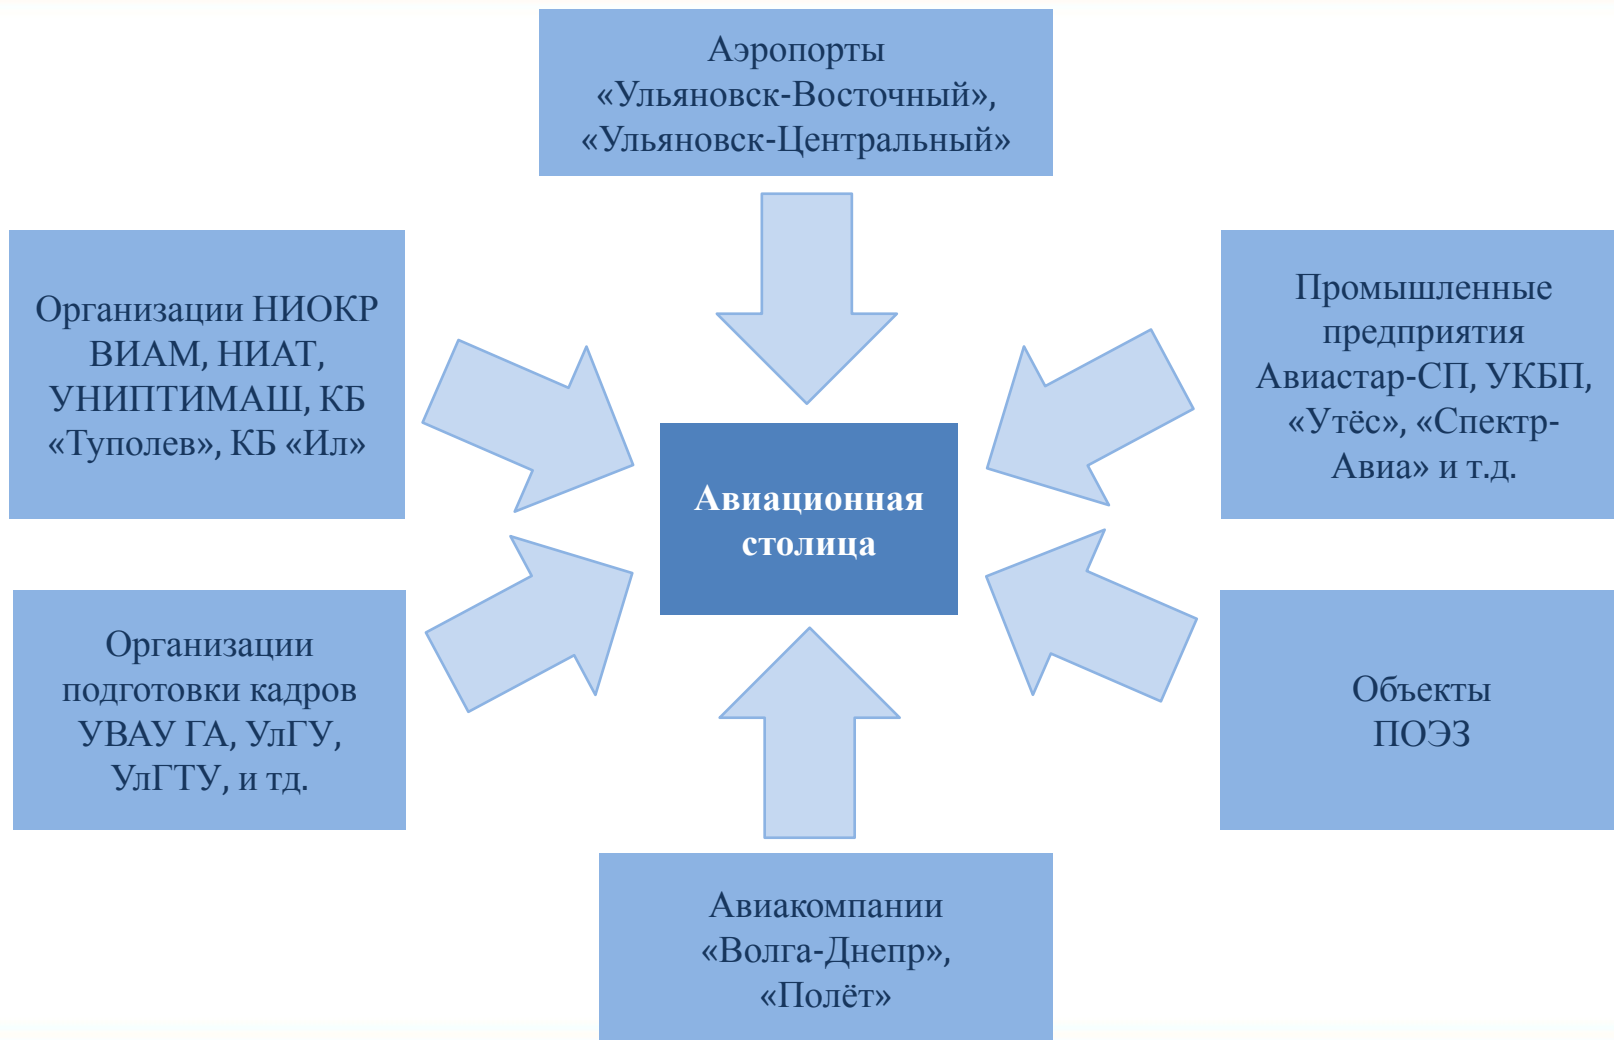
Аэропорты «Ульяновск-Восточный», «Ульяновск-Центральный»

Организации НИОКР ВИАМ, НИАТ, УНИПТИМАШ, КБ «Туполев», КБ «Ил»

Промышленные предприятия Авиастар-СП, УКБП, «Утёс», «Спектр-Авиа» и т.д.

Авиационная столица

Организации подготовки кадров УВАУ ГА, УлГУ, УлГТУ, и тд.

Объекты ПОЭЗ

Авиакомпании «Волга-Днепр», «Полёт»